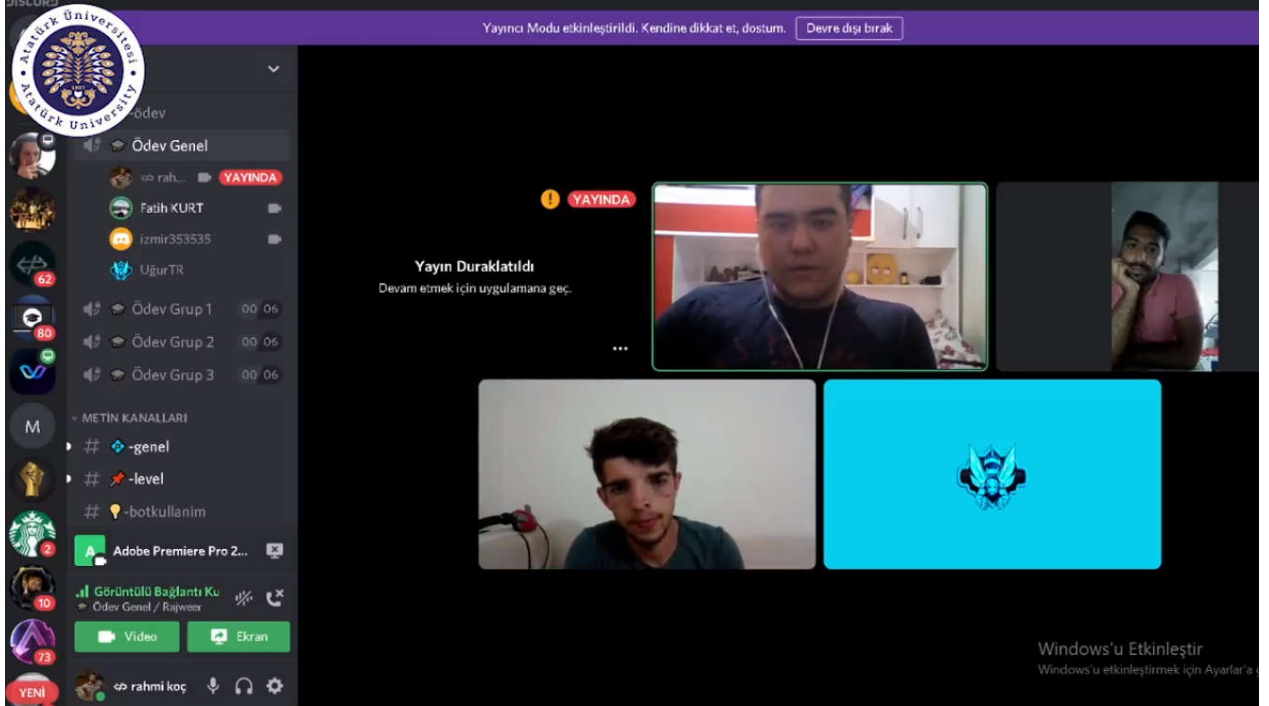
DISCORD

Atatürk Üniversitesi
Atatürk University
KURT

Yayıncı Modu etkinleştirildi. Kendine dikkat et, dostum. Devre dışı bırak

-ödev
Ödev Genel
rah... YAYINDA
Fatih KURT
izmir353535
UğurTR
Ödev Grup 1 00 06
Ödev Grup 2 00 06
Ödev Grup 3 00 06
METİN KANALLARI
# -genel
# -level
# -botkullanim

62
80
M
2
10
73
YENİ

Adobe Premiere Pro 2...
Görüntülü Bağlantı Ku
Ödev Genel / Rajweer
Video
Ekran
rahmi koç

YAYINDA
Yayın Duraklatıldı
Devam etmek için uygulamana geç.
...

Windows'u Etkinleştir
Windows'u etkinleştirmek için Ayarlar'a g